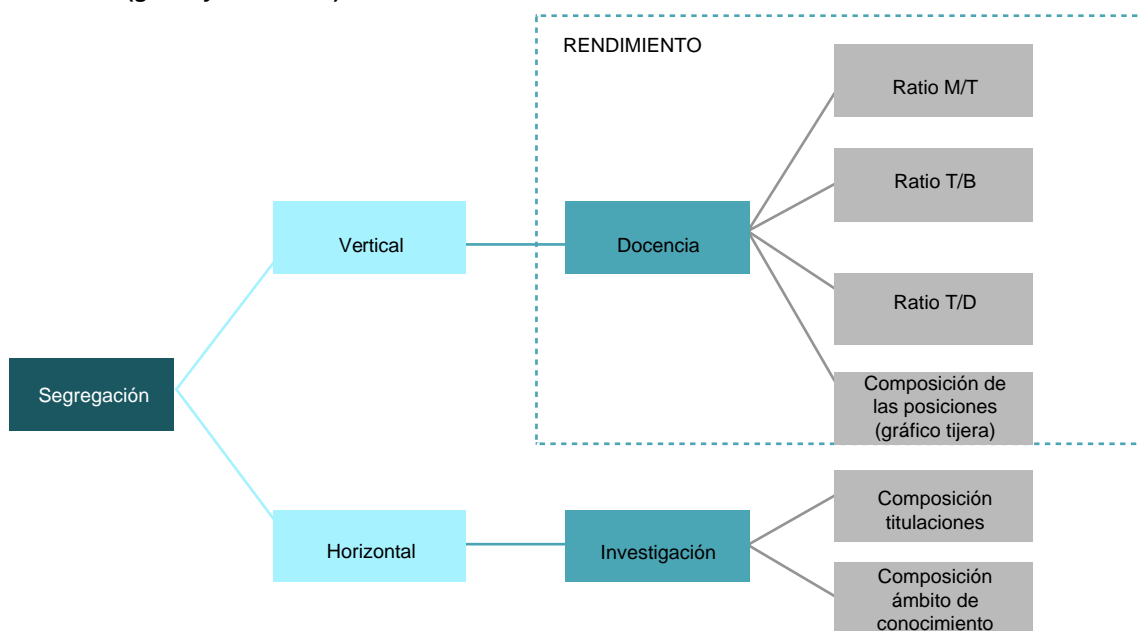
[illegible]

RENDIMIENTO

Segregación

Vertical

Docencia

Ratio M/T

Ratio T/B

Ratio T/D

Composición de las posiciones (gráfico tijera)

Horizontal

Investigación

Composición titulaciones

Composición ámbito de conocimiento